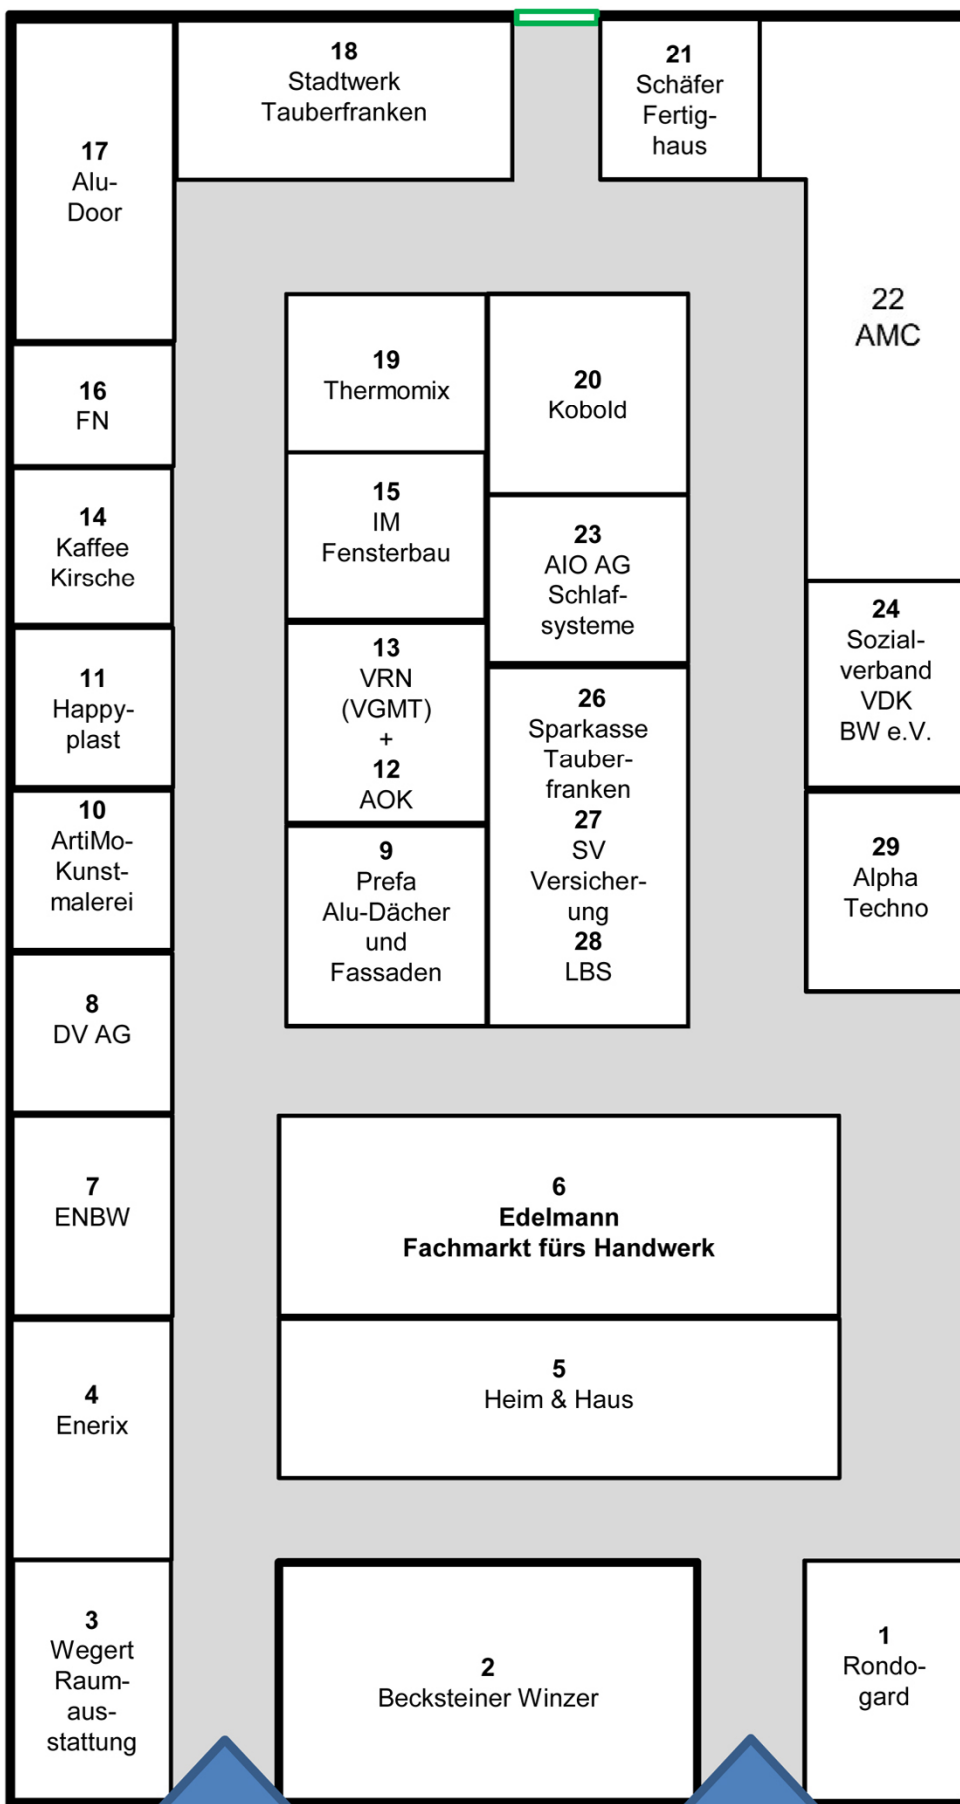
18
Stadtwerk
Tauberfranken

21
Schäfer
Fertighaus

17
Alu-
Door

22
AMC

19
Thermomix

20
Kobold

16
FN

15
IM
Fensterbau

23
AIO AG
Schlafsysteme

14
Kaffee
Kirsche

24
Sozialverband
VDK
BW e.V.

11
Happyplast

13
VRN
(VGMT)
+
12
AOK

26
Sparkasse
Tauberfranken
27
SV
Versicherung
28
LBS

10
ArtiMo-
Kunstmalerei

9
Prefa
Alu-Dächer
und
Fassaden

29
Alpha
Techno

8
DV AG

7
ENBW

6
Edelmann
Fachmarkt fürs Handwerk

4
Enerix

5
Heim & Haus

3
Wegert
Raumausstattung

2
Becksteiner Winzer

1
Rondogard